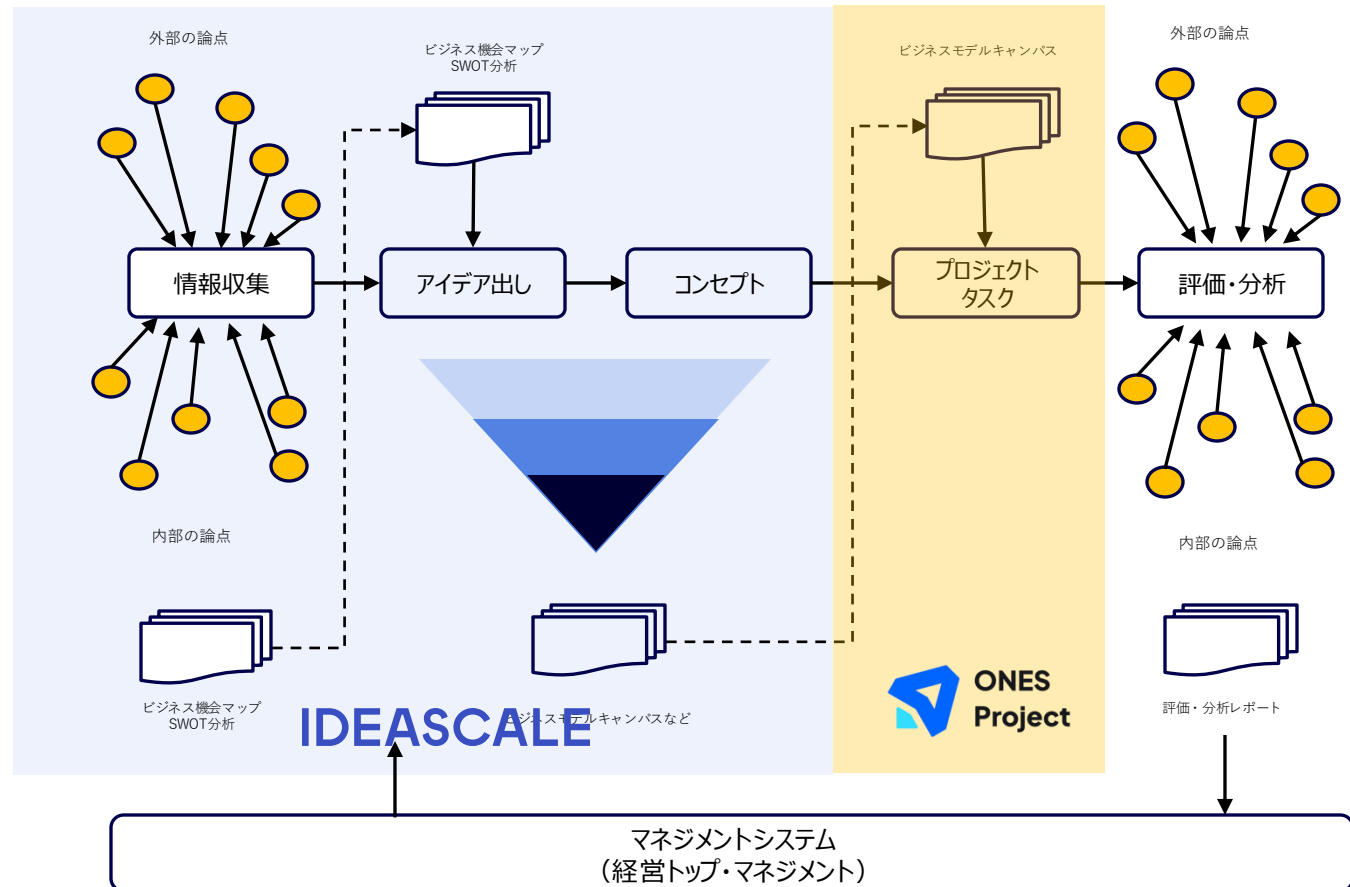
外部の論点

ビジネス機会マップ
SWOT分析

ビジネスモデルキャンバス

外部の論点

情報収集

アイデア出し

コンセプト

プロジェクト
タスク

評価・分析

内部の論点

内部の論点

ビジネス機会マップ
SWOT分析

IDEASCALE

ビジネスモデルキャンバスなど

ONES
Project

評価・分析レポート

マネジメントシステム
（経営トップ・マネジメント）